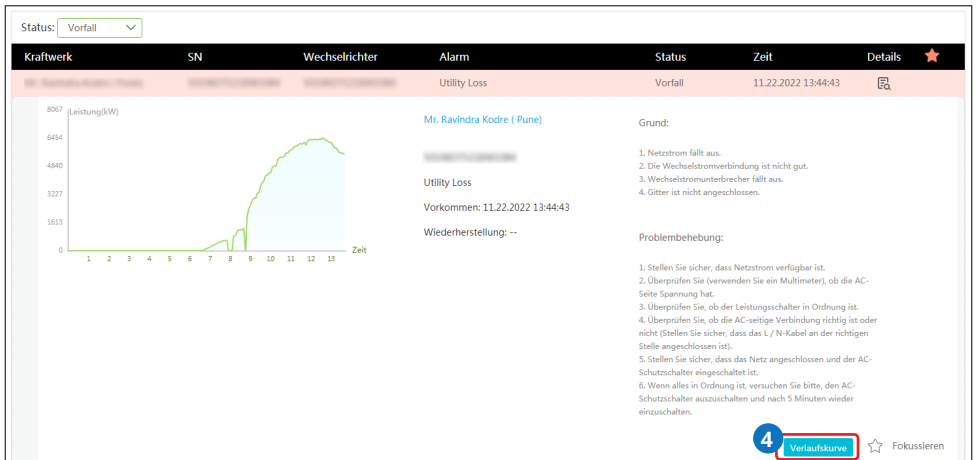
Status: Vorfall

| Kraftwerk | SN | Wechselrichter | Alarm | Status | Zeit | Details |
|---|---|---|---|---|---|---|
| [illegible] | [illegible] | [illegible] | Utility Loss | Vorfall | 11.22.2022 13:44:43 | |

8067 Leistung(kW)
6454
4840
3227
1613
0
1 2 3 4 5 6 7 8 9 10 11 12 13 Zeit

Mr. Ravindra Kodre ( Pune)

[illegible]

Utility Loss

Vorkommen: 11.22.2022 13:44:43

Wiederherstellung: --

Grund:

1. Netzstrom fällt aus.
2. Die Wechselstromverbindung ist nicht gut.
3. Wechselstromunterbrecher fällt aus.
4. Gitter ist nicht angeschlossen.

Problembehebung:

1. Stellen Sie sicher, dass Netzstrom verfügbar ist.
2. Überprüfen Sie (verwenden Sie ein Multimeter), ob die AC-Seite Spannung hat.
3. Überprüfen Sie, ob der Leistungsschalter in Ordnung ist.
4. Überprüfen Sie, ob die AC-seitige Verbindung richtig ist oder nicht (Stellen Sie sicher, dass das L / N-Kabel an der richtigen Stelle angeschlossen ist).
5. Stellen Sie sicher, dass das Netz angeschlossen und der AC-Schutzschalter eingeschaltet ist.
6. Wenn alles in Ordnung ist, versuchen Sie bitte, den AC-Schutzschalter auszuschalten und nach 5 Minuten wieder einzuschalten.

4

Verlaufskurve

Fokussieren